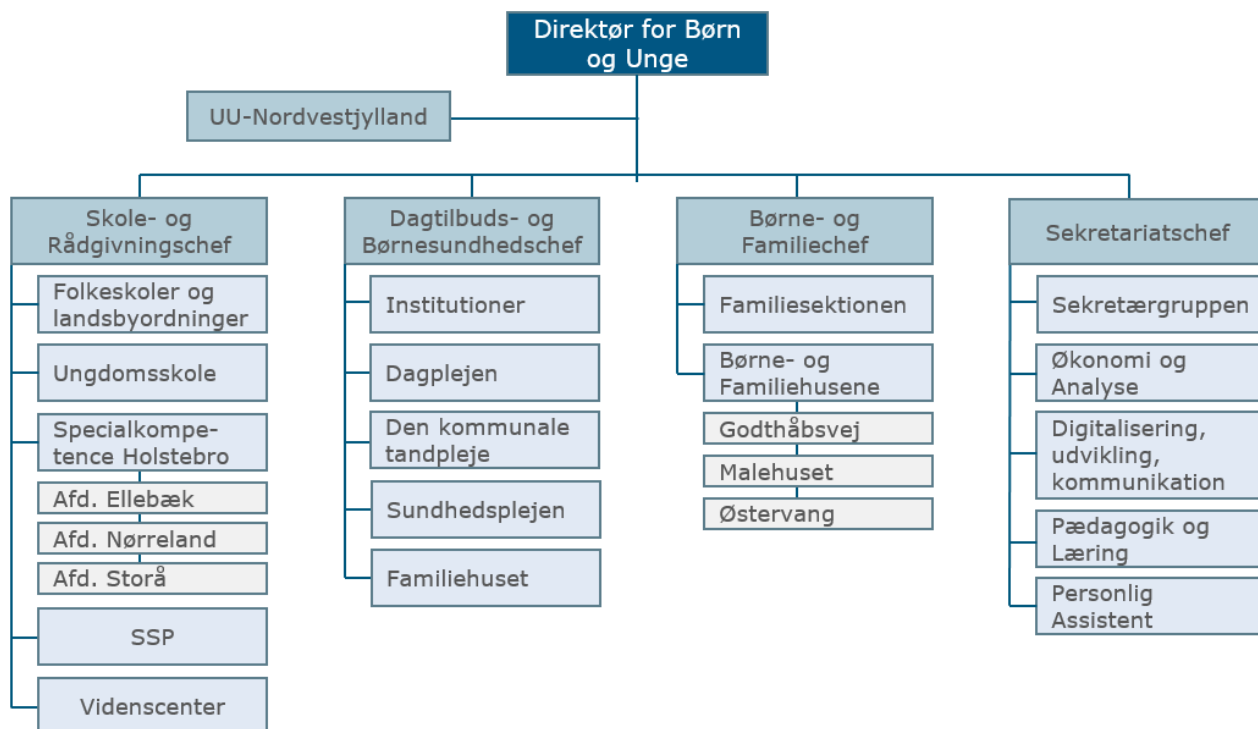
Direktør for Børn og Unge

UU-Nordvestjylland

Skole- og Rådgivningschef

Folkeskoler og landsbyordninger

Ungdomsskole

Specialkompetence Holstebro

Afd. Ellebæk

Afd. Nørreland

Afd. Storå

SSP

Videnscenter

Dagtilbuds- og Børnesundhedschef

Institutioner

Dagplejen

Den kommunale tandpleje

Sundhedsplejen

Familiehuset

Børne- og Familiechef

Familiesektionen

Børne- og Familiehusene

Godthåbsvej

Malehuset

Østervang

Sekretariatschef

Sekretærgruppen

Økonomi og Analyse

Digitalisering, udvikling, kommunikation

Pædagogik og Læring

Personlig Assistent